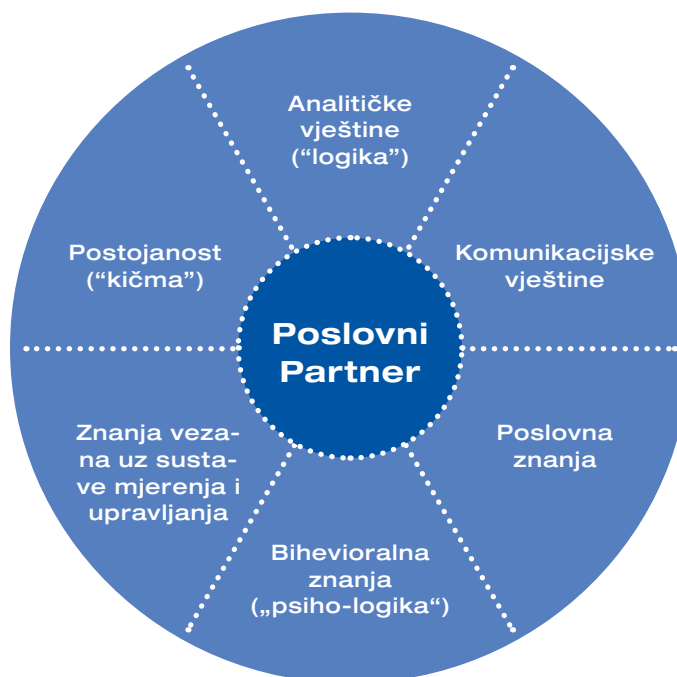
Analitičke vještine ("logika")

Postojanost ("kičma")

Komunikacijske vještine

Poslovni Partner

Znanja vezana uz sustave mjerenja i upravljanja

Poslovna znanja

Bihevioralna znanja („psiho-logika")